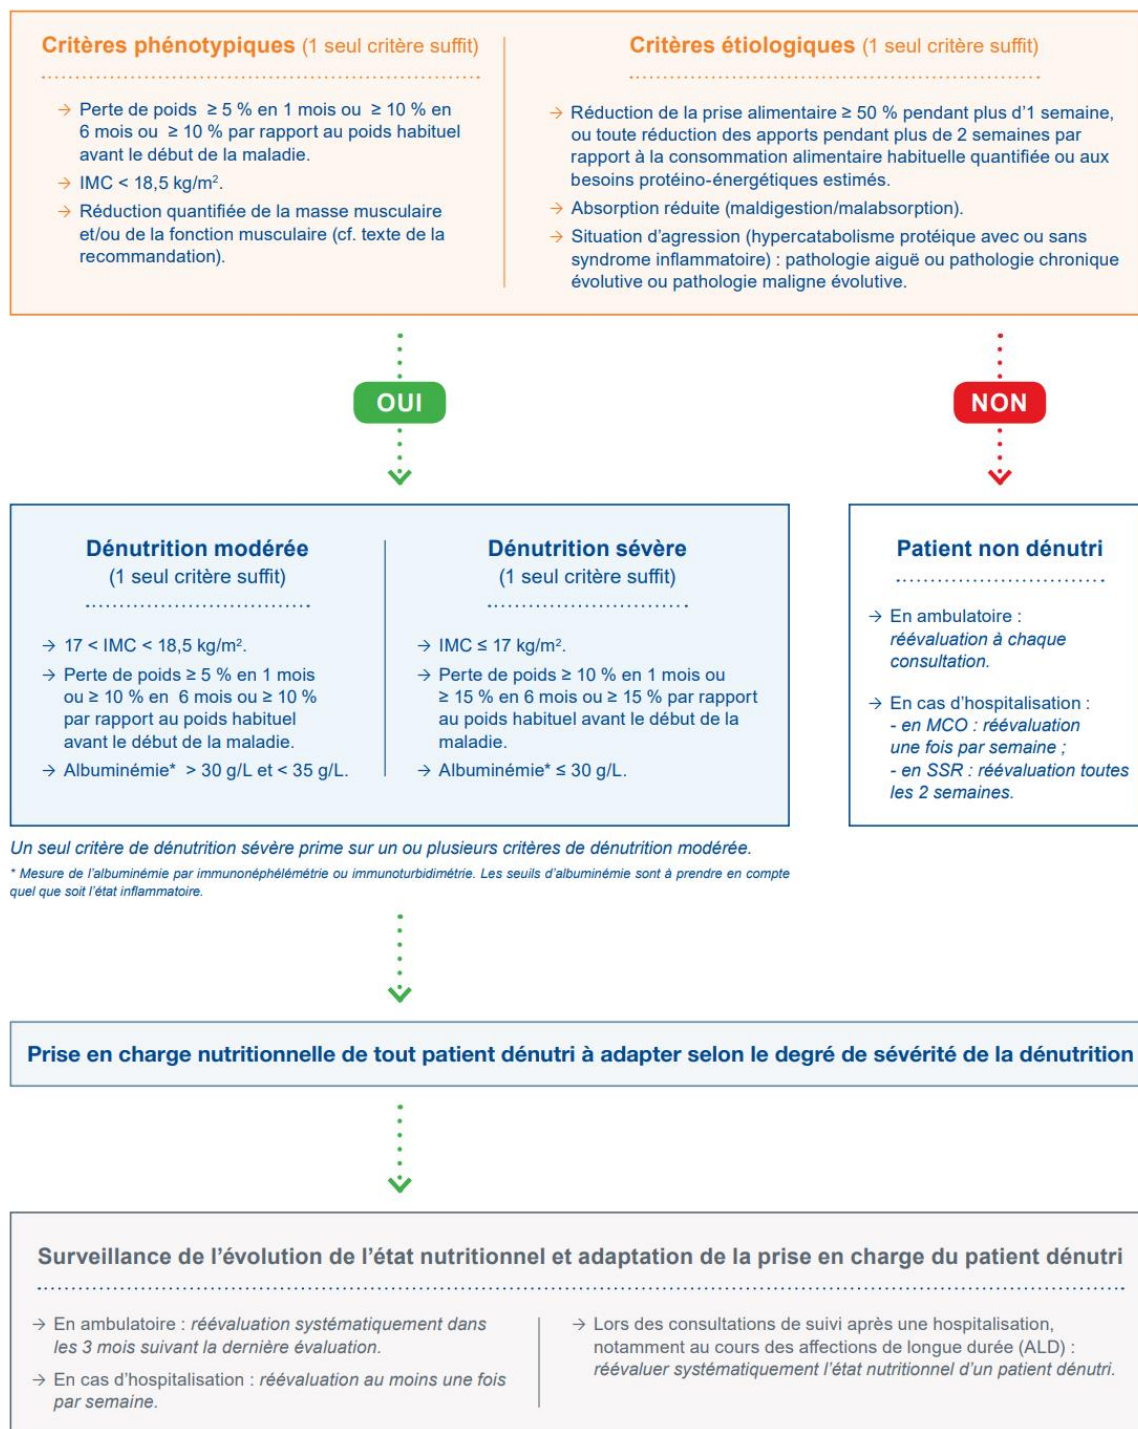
**Critères phénotypiques** (1 seul critère suffit)

→ Perte de poids ≥ 5 % en 1 mois ou ≥ 10 % en 6 mois ou ≥ 10 % par rapport au poids habituel avant le début de la maladie.
→ IMC < 18,5 kg/m².
→ Réduction quantifiée de la masse musculaire et/ou de la fonction musculaire (cf. texte de la recommandation).

**Critères étiologiques** (1 seul critère suffit)

→ Réduction de la prise alimentaire ≥ 50 % pendant plus d'1 semaine, ou toute réduction des apports pendant plus de 2 semaines par rapport à la consommation alimentaire habituelle quantifiée ou aux besoins protéino-énergétiques estimés.
→ Absorption réduite (maldigestion/malabsorption).
→ Situation d'agression (hypercatabolisme protéique avec ou sans syndrome inflammatoire) : pathologie aiguë ou pathologie chronique évolutive ou pathologie maligne évolutive.

OUI

NON

**Dénutrition modérée**
(1 seul critère suffit)

→ 17 < IMC < 18,5 kg/m².
→ Perte de poids ≥ 5 % en 1 mois ou ≥ 10 % en 6 mois ou ≥ 10 % par rapport au poids habituel avant le début de la maladie.
→ Albuminémie* > 30 g/L et < 35 g/L.

**Dénutrition sévère**
(1 seul critère suffit)

→ IMC ≤ 17 kg/m².
→ Perte de poids ≥ 10 % en 1 mois ou ≥ 15 % en 6 mois ou ≥ 15 % par rapport au poids habituel avant le début de la maladie.
→ Albuminémie* ≤ 30 g/L.

**Patient non dénutri**

→ En ambulatoire : *réévaluation à chaque consultation.*
→ En cas d'hospitalisation :
*- en MCO : réévaluation une fois par semaine ;*
*- en SSR : réévaluation toutes les 2 semaines.*

*Un seul critère de dénutrition sévère prime sur un ou plusieurs critères de dénutrition modérée.*
*\* Mesure de l'albuminémie par immunonéphélémétrie ou immunoturbidimétrie. Les seuils d'albuminémie sont à prendre en compte quel que soit l'état inflammatoire.*

**Prise en charge nutritionnelle de tout patient dénutri à adapter selon le degré de sévérité de la dénutrition**

**Surveillance de l'évolution de l'état nutritionnel et adaptation de la prise en charge du patient dénutri**

→ En ambulatoire : *réévaluation systématiquement dans les 3 mois suivant la dernière évaluation.*
→ En cas d'hospitalisation : *réévaluation au moins une fois par semaine.*

→ Lors des consultations de suivi après une hospitalisation, notamment au cours des affections de longue durée (ALD) : *réévaluer systématiquement l'état nutritionnel d'un patient dénutri.*